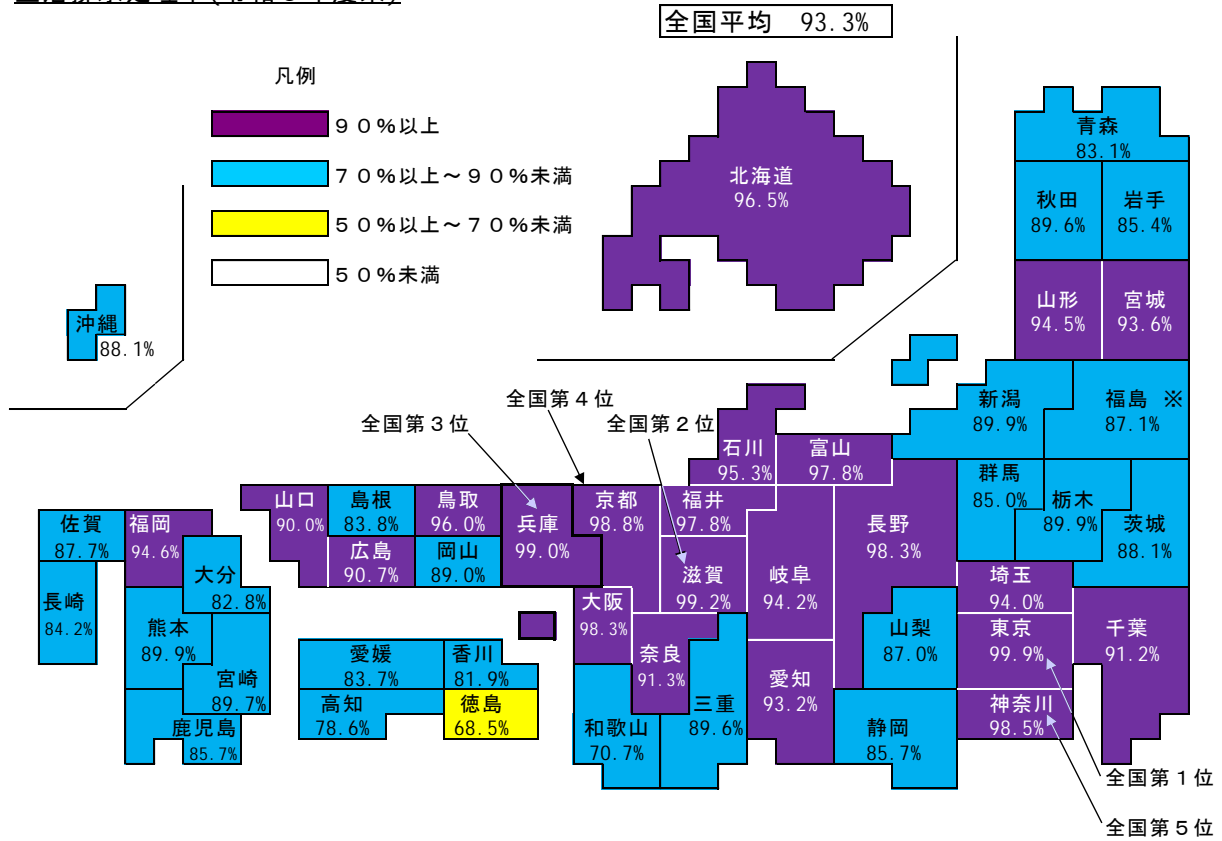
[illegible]

全国平均　93.3%

凡例

９０%以上

７０%以上～９０%未満

５０%以上～７０%未満

５０%未満

北海道
96.5%

青森
83.1%

秋田
89.6%

岩手
85.4%

山形
94.5%

宮城
93.6%

沖縄
88.1%

新潟
89.9%

福島 ※
87.1%

石川
95.3%

富山
97.8%

群馬
85.0%

栃木
89.9%

茨城
88.1%

全国第４位

全国第３位

全国第２位

山口
90.0%

島根
83.8%

鳥取
96.0%

兵庫
99.0%

京都
98.8%

福井
97.8%

長野
98.3%

佐賀
87.7%

福岡
94.6%

広島
90.7%

岡山
89.0%

滋賀
99.2%

岐阜
94.2%

埼玉
94.0%

大分
82.8%

長崎
84.2%

熊本
89.9%

大阪
98.3%

山梨
87.0%

東京
99.9%

千葉
91.2%

愛媛
83.7%

香川
81.9%

奈良
91.3%

宮崎
89.7%

高知
78.6%

徳島
68.5%

愛知
93.2%

神奈川
98.5%

鹿児島
85.7%

和歌山
70.7%

三重
89.6%

静岡
85.7%

全国第１位

全国第５位